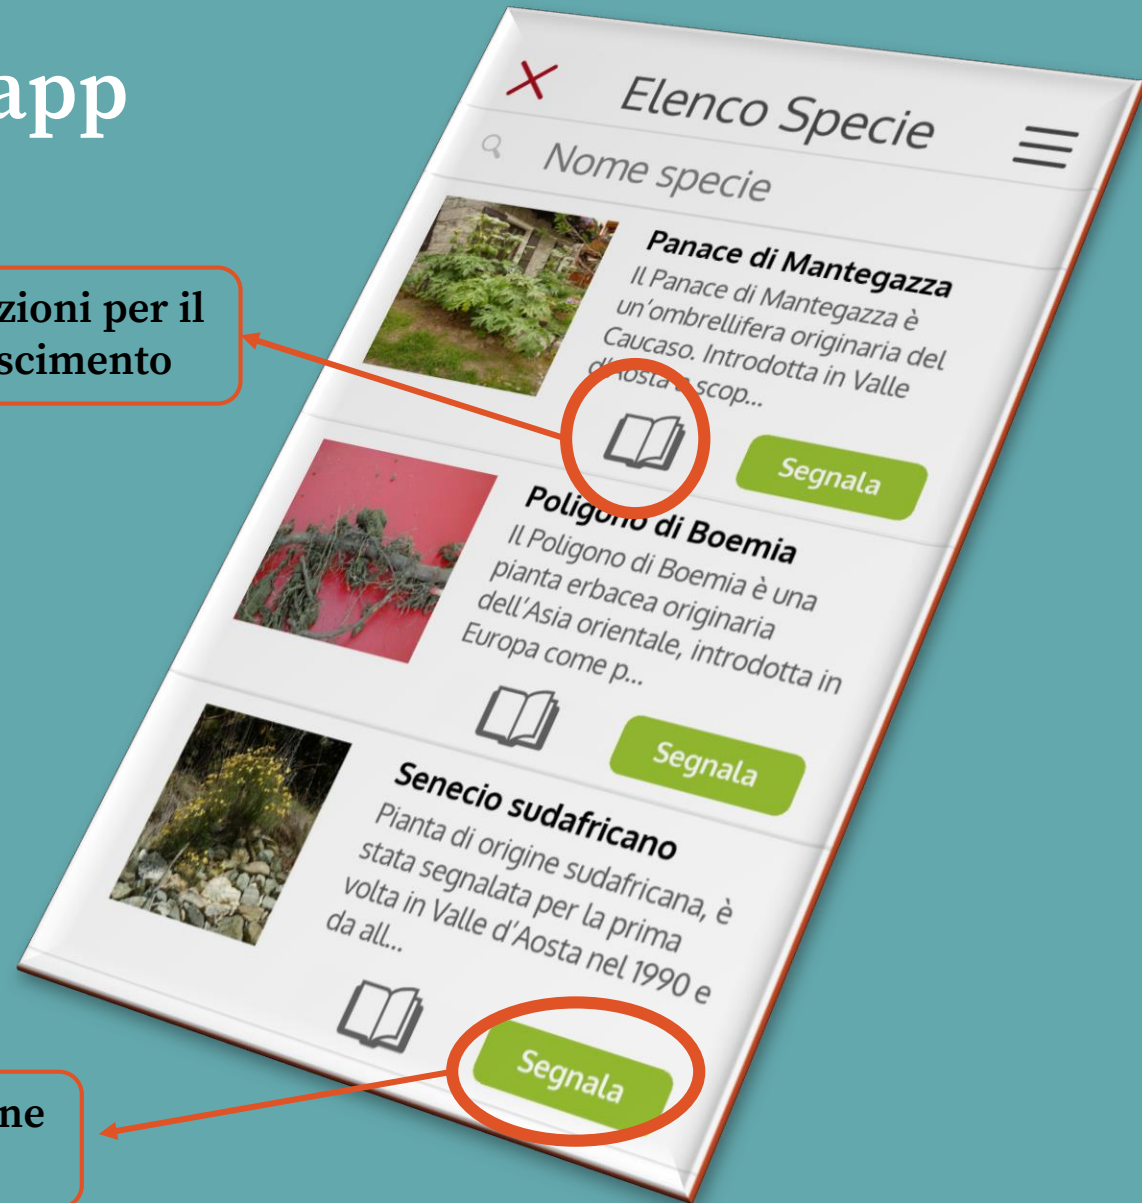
app

zioni per il
scimento

ne

Elenco Specie

Nome specie

Panace di Mantegazza
Il Panace di Mantegazza è un'ombrellifera originaria del Caucaso. Introdotta in Valle d'Aosta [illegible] scop...

Segnala

Poligono di Boemia
Il Poligono di Boemia è una pianta erbacea originaria dell'Asia orientale, introdotta in Europa come p...

Segnala

Senecio sudafricano
Pianta di origine sudafricana, è stata segnalata per la prima volta in Valle d'Aosta nel 1990 e da all...

Segnala